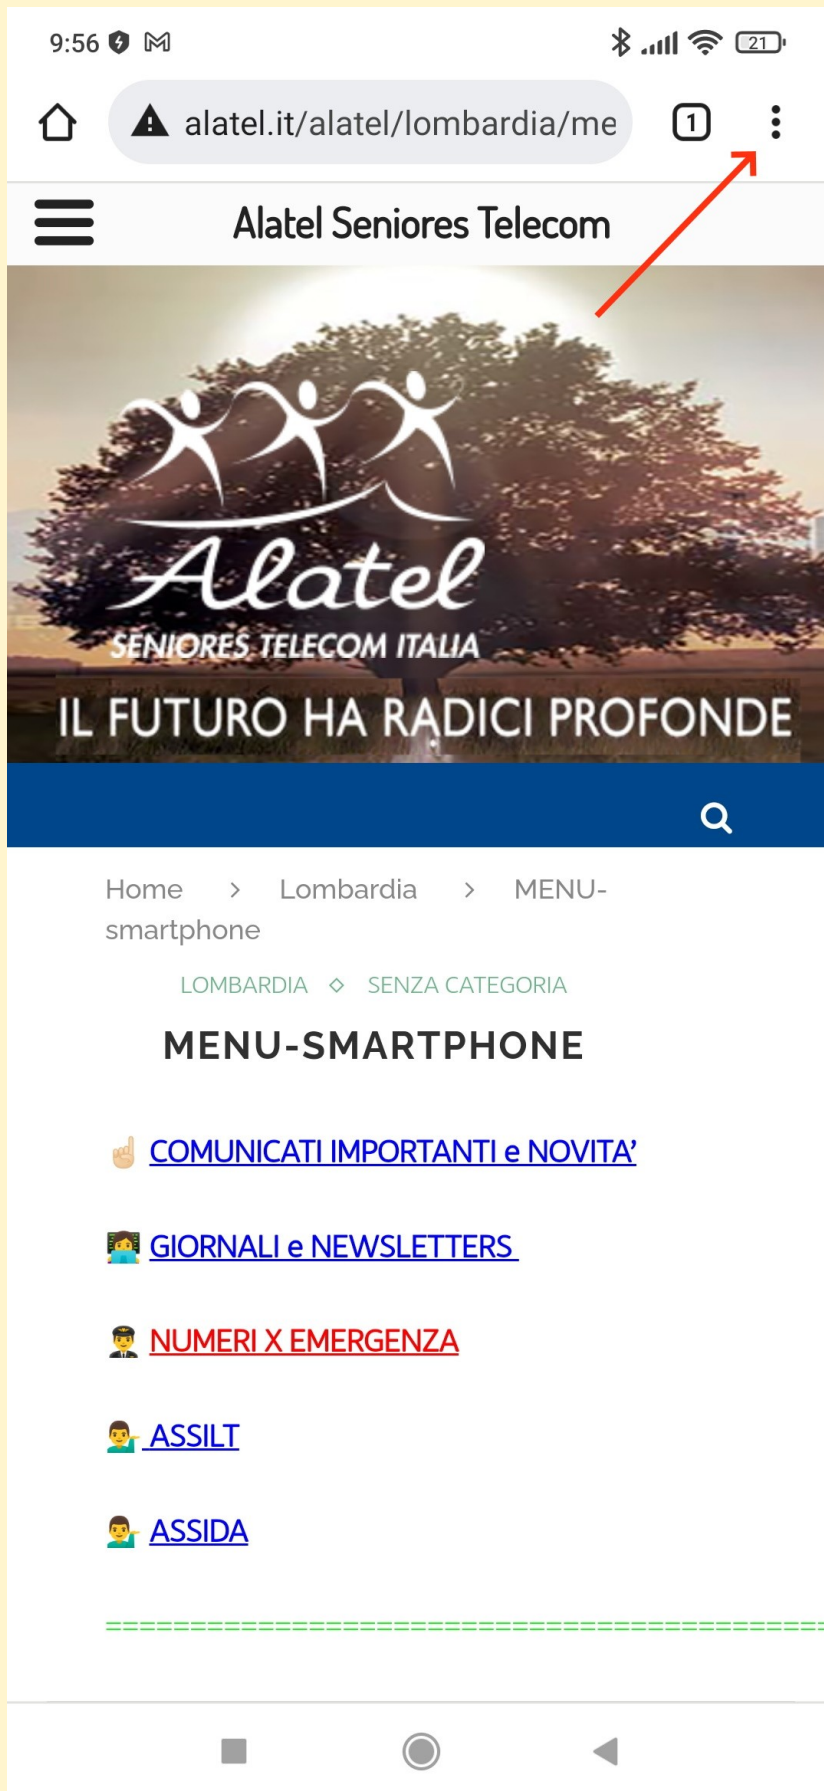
9:56

21

alatel.it/alatel/lombardia/me

1

Alatel Seniores Telecom

Alatel

SENIORES TELECOM ITALIA

IL FUTURO HA RADICI PROFONDE

Home > Lombardia > MENU-smartphone

LOMBARDIA ◇ SENZA CATEGORIA

MENU-SMARTPHONE

☝ COMUNICATI IMPORTANTI e NOVITA’

GIORNALI e NEWSLETTERS

NUMERI X EMERGENZA

ASSILT

ASSIDA

==========================================